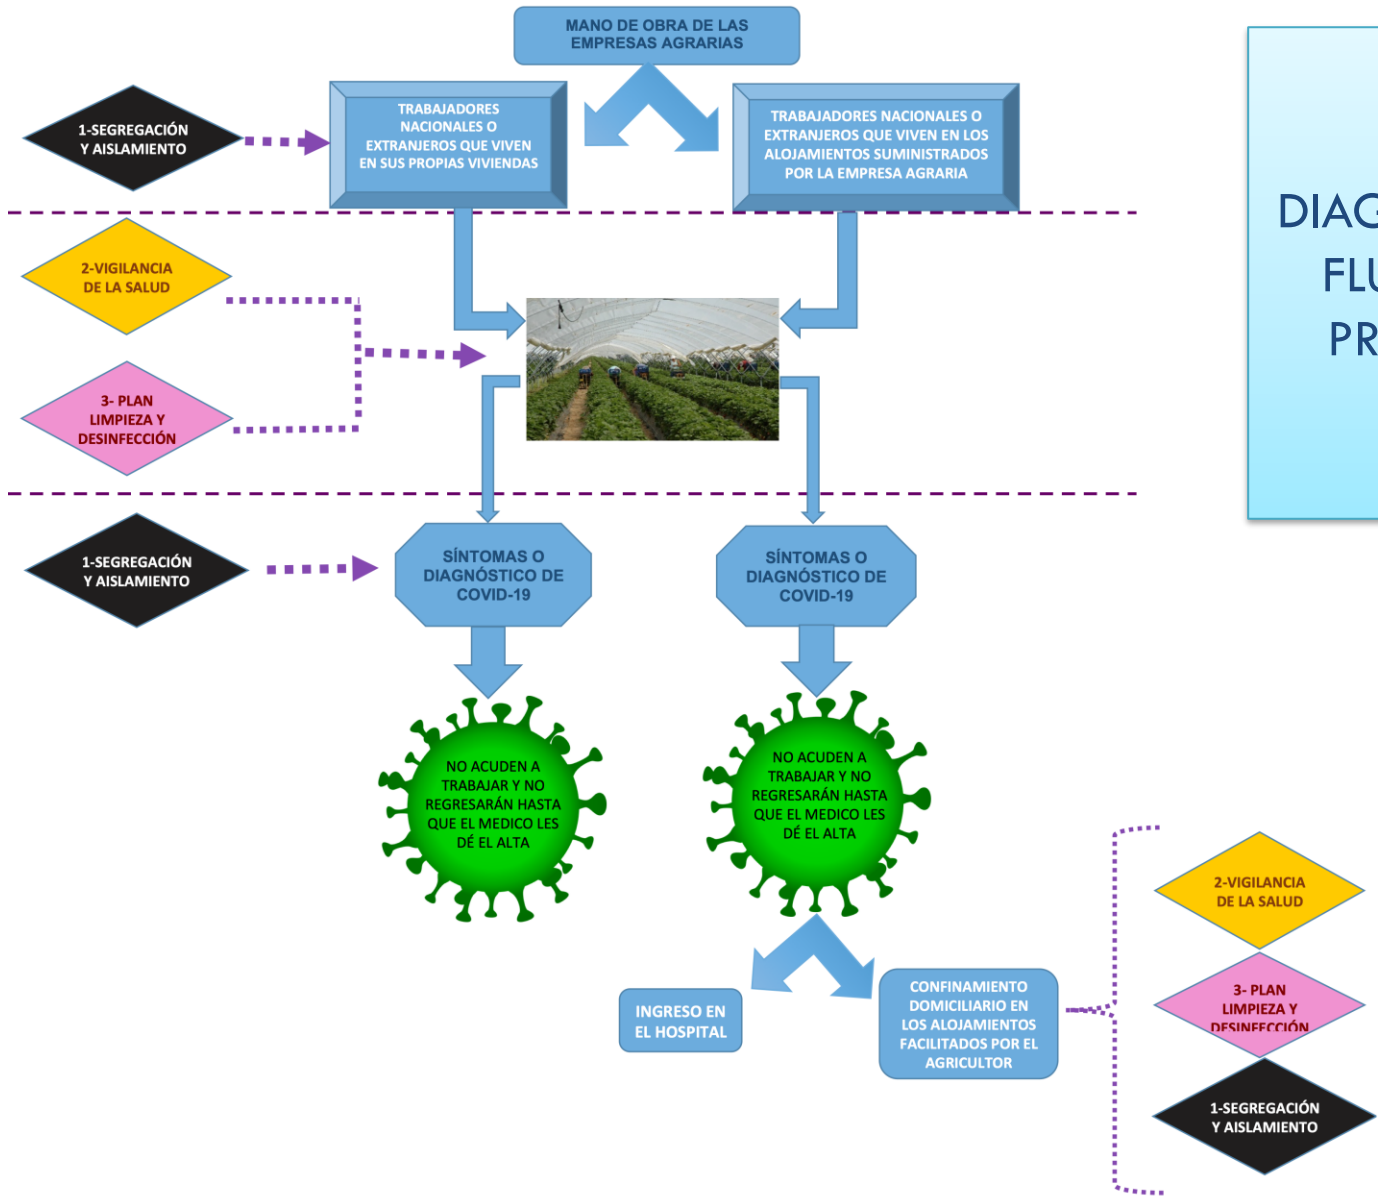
MANO DE OBRA DE LAS EMPRESAS AGRARIAS

1-SEGREGACIÓN Y AISLAMIENTO

TRABAJADORES NACIONALES O EXTRANJEROS QUE VIVEN EN SUS PROPIAS VIVIENDAS

TRABAJADORES NACIONALES O EXTRANJEROS QUE VIVEN EN LOS ALOJAMIENTOS SUMINISTRADOS POR LA EMPRESA AGRARIA

DIAG
FLU
PR

2-VIGILANCIA DE LA SALUD

3- PLAN LIMPIEZA Y DESINFECCIÓN

1-SEGREGACIÓN Y AISLAMIENTO

SÍNTOMAS O DIAGNÓSTICO DE COVID-19

SÍNTOMAS O DIAGNÓSTICO DE COVID-19

NO ACUDEN A TRABAJAR Y NO REGRESARÁN HASTA QUE EL MEDICO LES DÉ EL ALTA

NO ACUDEN A TRABAJAR Y NO REGRESARÁN HASTA QUE EL MEDICO LES DÉ EL ALTA

2-VIGILANCIA DE LA SALUD

3- PLAN LIMPIEZA Y DESINFECCIÓN

INGRESO EN EL HOSPITAL

CONFINAMIENTO DOMICILIARIO EN LOS ALOJAMIENTOS FACILITADOS POR EL AGRICULTOR

1-SEGREGACIÓN Y AISLAMIENTO